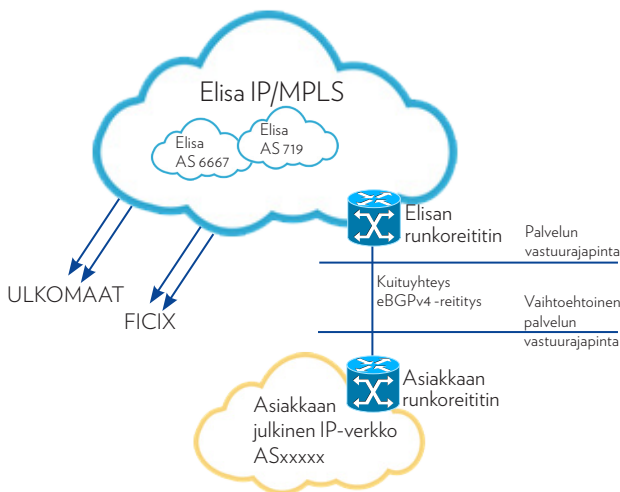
Elisa IP/MPLS

Elisa
AS 6667

Elisa
AS 719

ULKOMAAT

FICIX

Elisan
runkoreititin

Palvelun
vastuurajapinta

Kuituyhteys
eBGPv4 -reititys

Vaihtoehtoinen
palvelun
vastuurajapinta

Asiakkaan
runkoreititin

Asiakkaan
julkinen IP-verkko
ASxxxxx